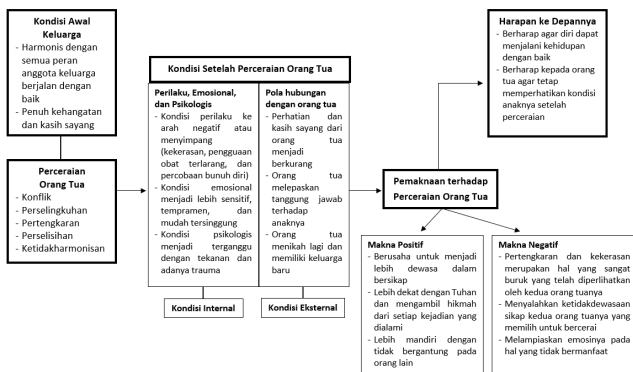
Kondisi Awal Keluarga
- Harmonis dengan semua peran anggota keluarga berjalan dengan baik
- Penuh kehangatan dan kasih sayang

Perceraian Orang Tua
- Konflik
- Perselingkuhan
- Pertengkaran
- Perselisihan
- Ketidakharmonisan

Kondisi Setelah Perceraian Orang Tua

Perilaku, Emosional, dan Psikologis
- Kondisi perilaku ke arah negatif atau menyimpang (kekerasan, penggunaan obat terlarang, dan percobaan bunuh diri)
- Kondisi emosional menjadi lebih sensitif, temperamen, dan mudah tersinggung
- Kondisi psikologis menjadi terganggu dengan tekanan dan adanya trauma

Pola hubungan dengan orang tua
- Perhatian dan kasih sayang dari orang tua menjadi berkurang
- Orang tua melepaskan tanggung jawab terhadap anaknya
- Orang tua menikah lagi dan memiliki keluarga baru

Kondisi Internal

Kondisi Eksternal

Harapan ke Depannya
- Berharap agar diri dapat menjalani kehidupan dengan baik
- Berharap kepada orang tua agar tetap memperhatikan kondisi anaknya setelah perceraian

Pemaknaan terhadap Perceraian Orang Tua

Makna Positif
- Berusaha untuk menjadi lebih dewasa dalam bersikap
- Lebih dekat dengan Tuhan dan mengambil hikmah dari setiap kejadian yang dialami
- Lebih mandiri dengan tidak bergantung pada orang lain

Makna Negatif
- Pertengkaran dan kekerasan merupakan hal yang sangat buruk yang telah diperlihatkan oleh kedua orang tuanya
- Menyalahkan ketidakdewasaan sikap kedua orang tuanya yang memilih untuk bercerai
- Melampiaskan emosinya pada hal yang tidak bermanfaat